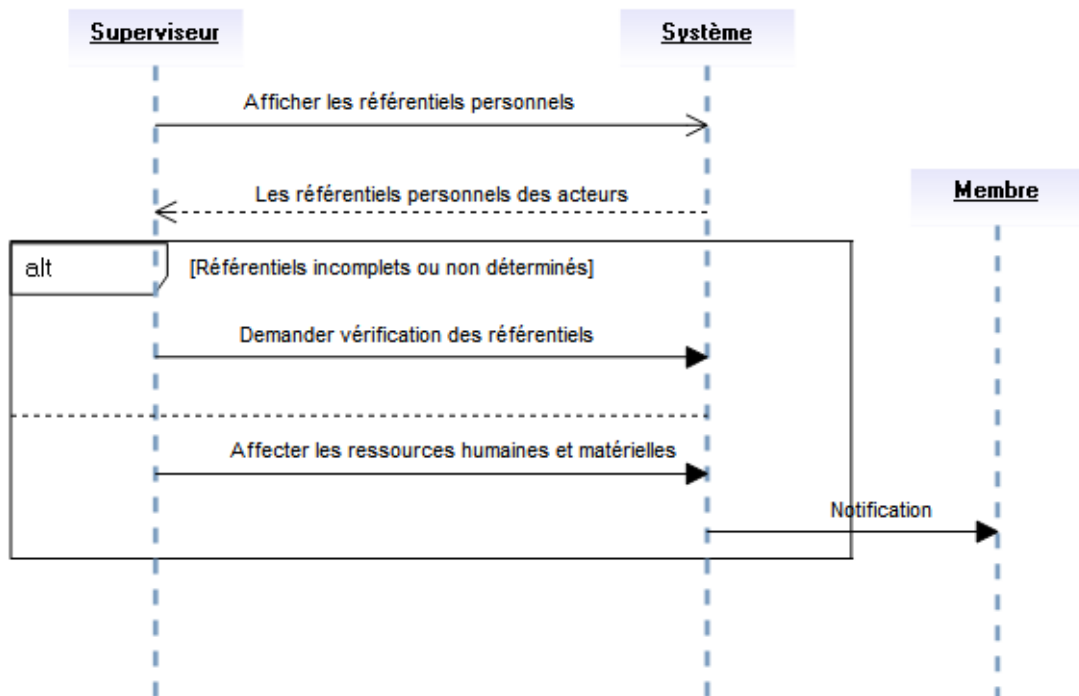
Superviseur

Système

Afficher les référentiels personnels

Membre

Les référentiels personnels des acteurs

alt

[Référentiels incomplets ou non déterminés]

Demander vérification des référentiels

Affecter les ressources humaines et matérielles

Notification